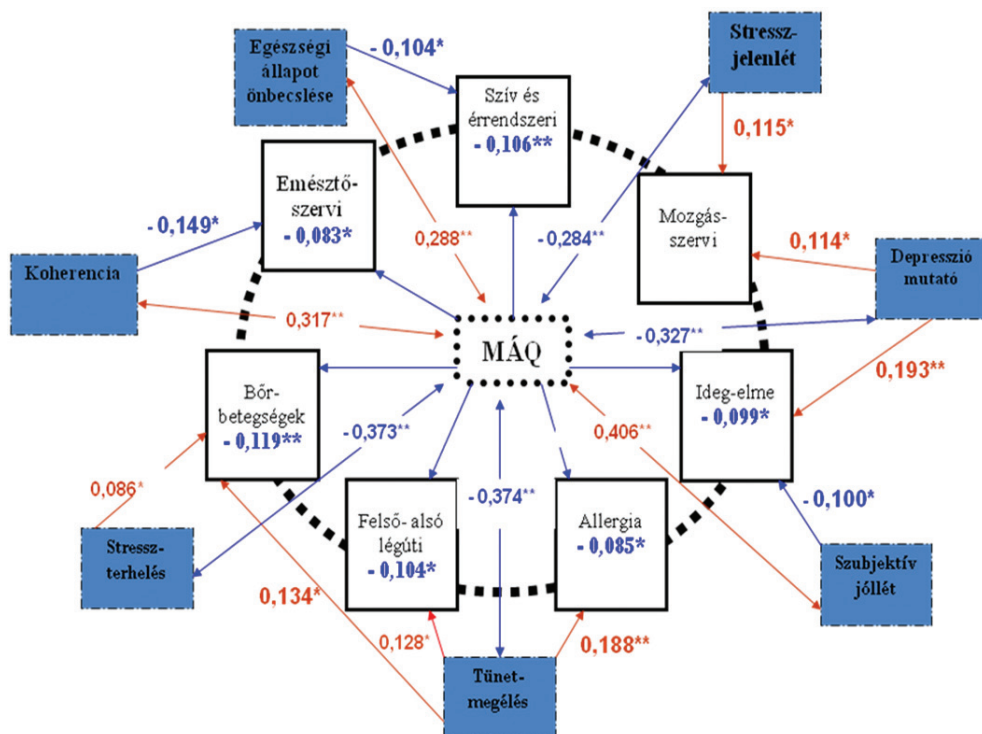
Egészségi állapot önbecslése

- 0,104*

Szív és érrendszeri
- 0,106**

Stressz-jelenlét

0,115*

Emésztő-szervi
- 0,083*

0,288**

- 0,284**

Mozgás-szervi

0,114*

- 0,149*

Koherencia

Depresszió mutató

0,317**

MÁQ

- 0,327**

0,193**

Bőr-betegségek
- 0,119**

- 0,373**

0,406**

Ideg-elme
- 0,099*

0,086*

- 0,374**

- 0,100*

Stressz-terhelés

Felső- alsó légúti
- 0,104*

Allergia
- 0,085*

Szubjektív jóllét

0,134*

0,128*

0,188**

Tünet-megélés